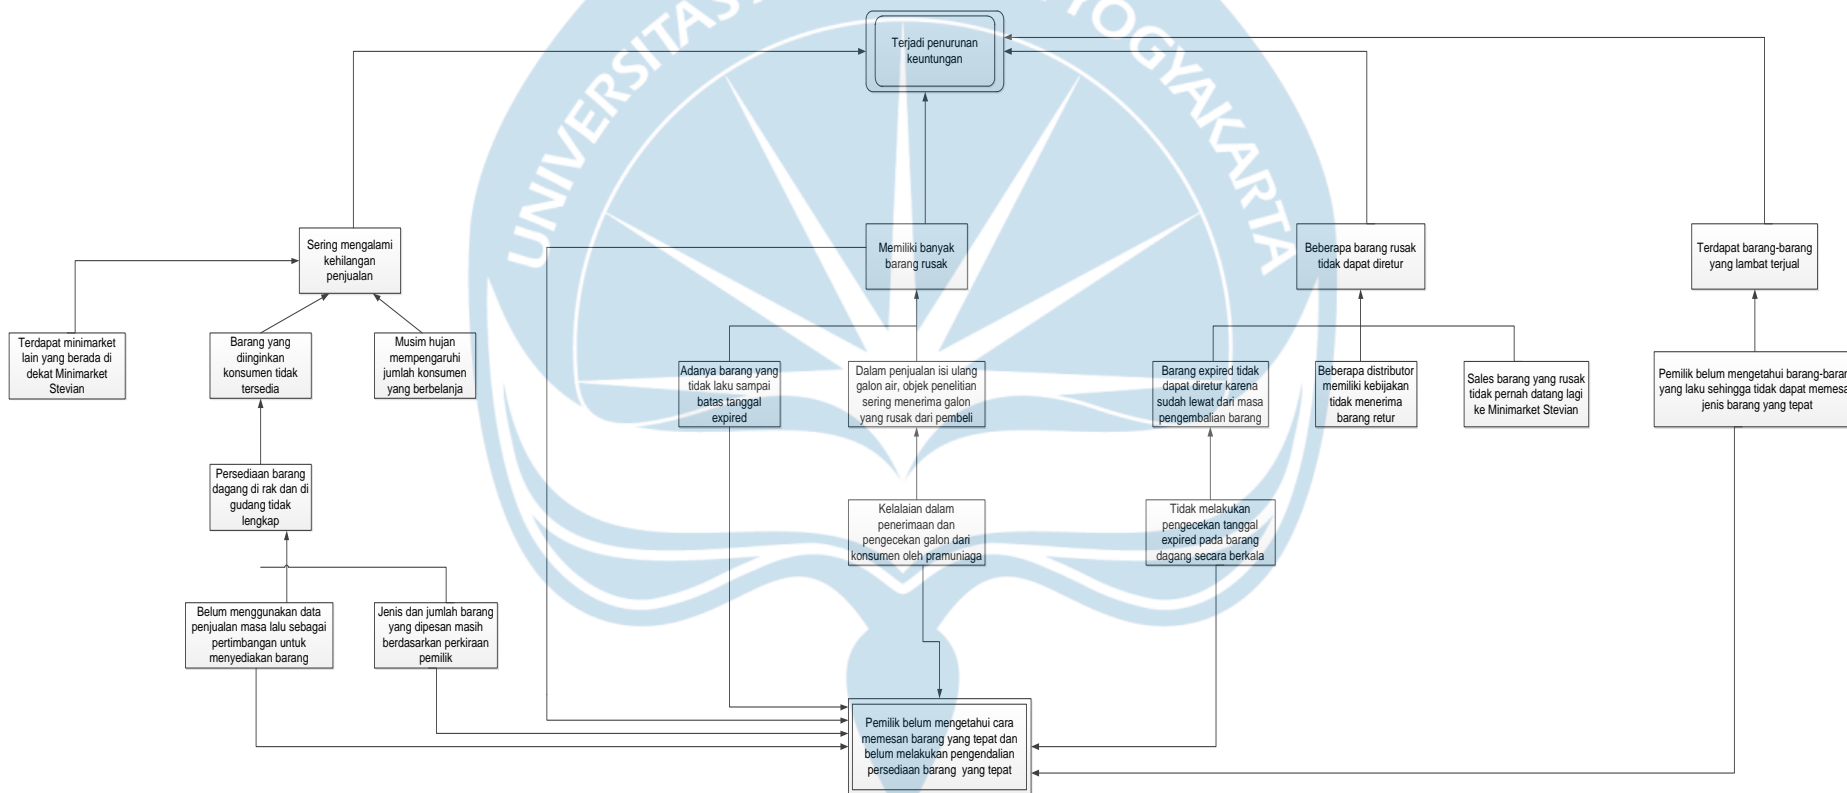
Terjadi penurunan keuntungan

Sering mengalami kehilangan penjualan

Memiliki banyak barang rusak

Beberapa barang rusak tidak dapat diretur

Terdapat barang-barang yang lambat terjual

Terdapat minimarket lain yang berada di dekat Minimarket Stevian

Barang yang diinginkan konsumen tidak tersedia

Musim hujan mempengaruhi jumlah konsumen yang berbelanja

Adanya barang yang tidak laku sampai batas tanggal expired

Dalam penjualan isi ulang galon air, objek penelitian sering menerima galon yang rusak dari pembeli

Barang expired tidak dapat diretur karena sudah lewat dari masa pengembalian barang

Beberapa distributor memiliki kebijakan tidak menerima barang retur

Sales barang yang rusak tidak pernah datang lagi ke Minimarket Stevian

Pemilik belum mengetahui barang-baran yang laku sehingga tidak dapat memesa jenis barang yang tepat

Persediaan barang dagang di rak dan di gudang tidak lengkap

Kelalaian dalam penerimaan dan pengecekan galon dari konsumen oleh pramuniaga

Tidak melakukan pengecekan tanggal expired pada barang dagang secara berkala

Belum menggunakan data penjualan masa lalu sebagai pertimbangan untuk menyediakan barang

Jenis dan jumlah barang yang dipesan masih berdasarkan perkiraan pemilik

Pemilik belum mengetahui cara memesan barang yang tepat dan belum melakukan pengendalian persediaan barang yang tepat

UNIVERSITAS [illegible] YOGYAKARTA